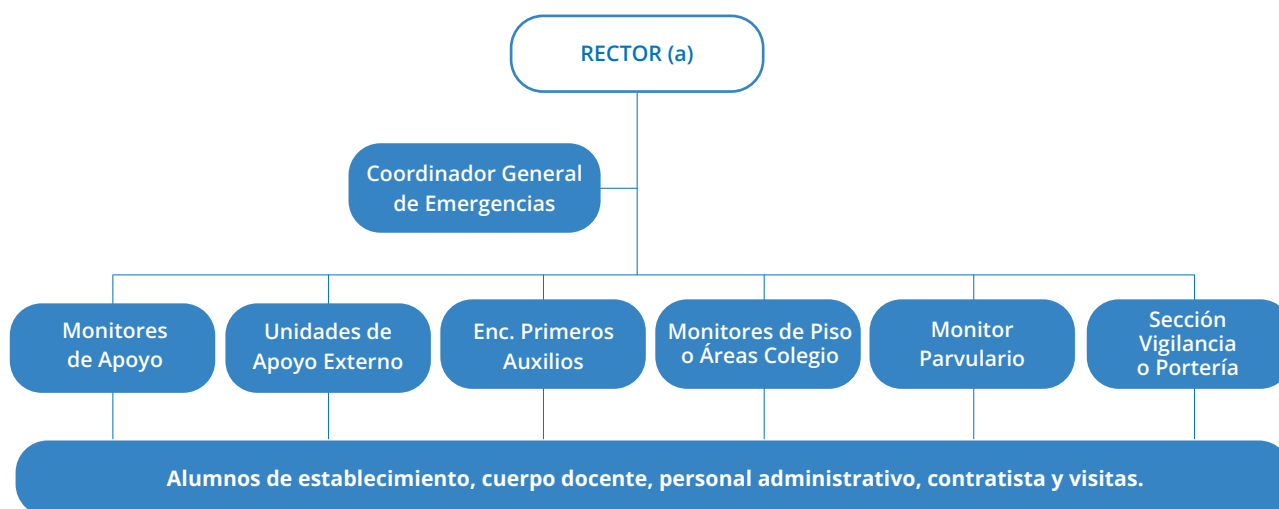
RECTOR (a)

Coordinador General de Emergencias

Monitores de Apoyo

Unidades de Apoyo Externo

Enc. Primeros Auxilios

Monitores de Piso o Áreas Colegio

Monitor Parvulario

Sección Vigilancia o Portería

Alumnos de establecimiento, cuerpo docente, personal administrativo, contratista y visitas.